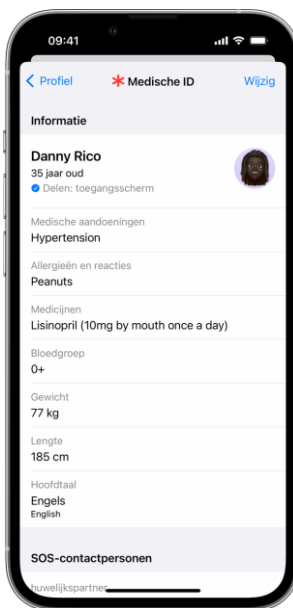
09:41

Profiel
Medische ID
Wijzig

Informatie

Danny Rico
35 jaar oud
Delen: toegangsscherm

Medische aandoeningen
Hypertension

Allergieën en reacties
Peanuts

Medicijnen
Lisinopril (10mg by mouth once a day)

Bloedgroep
0+

Gewicht
77 kg

Lengte
185 cm

Hoofdtaal
Engels
English

SOS-contactpersonen

huwelijkspartner